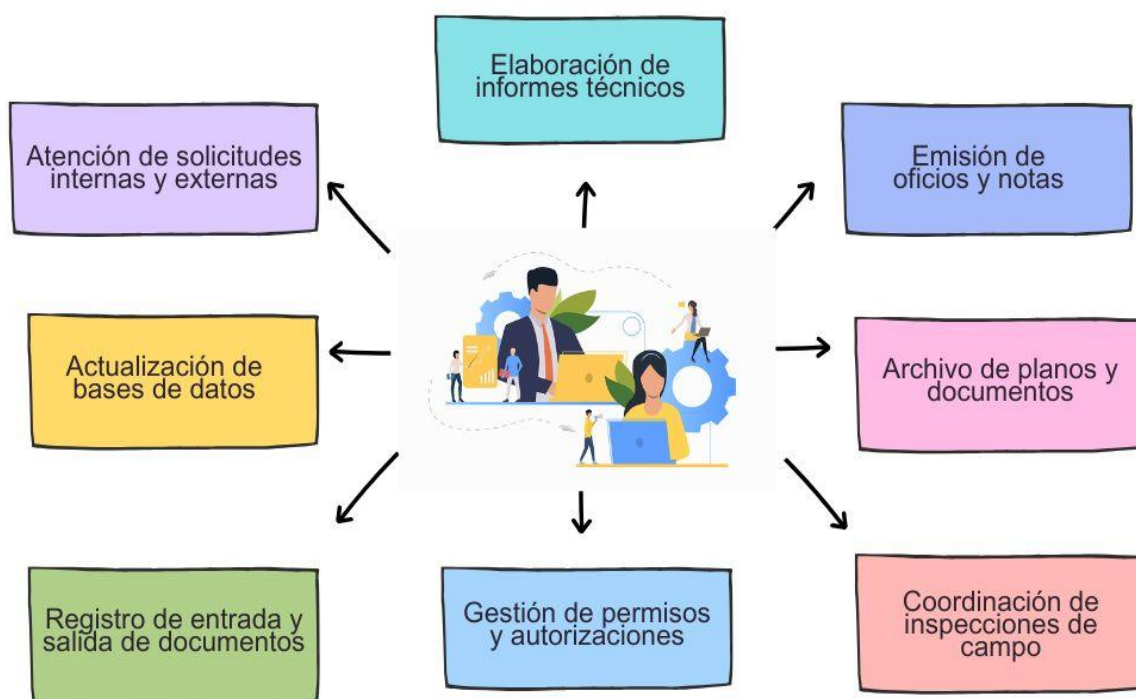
Elaboración de informes técnicos

Atención de solicitudes internas y externas

Emisión de oficios y notas

Actualización de bases de datos

Archivo de planos y documentos

Registro de entrada y salida de documentos

Gestión de permisos y autorizaciones

Coordinación de inspecciones de campo